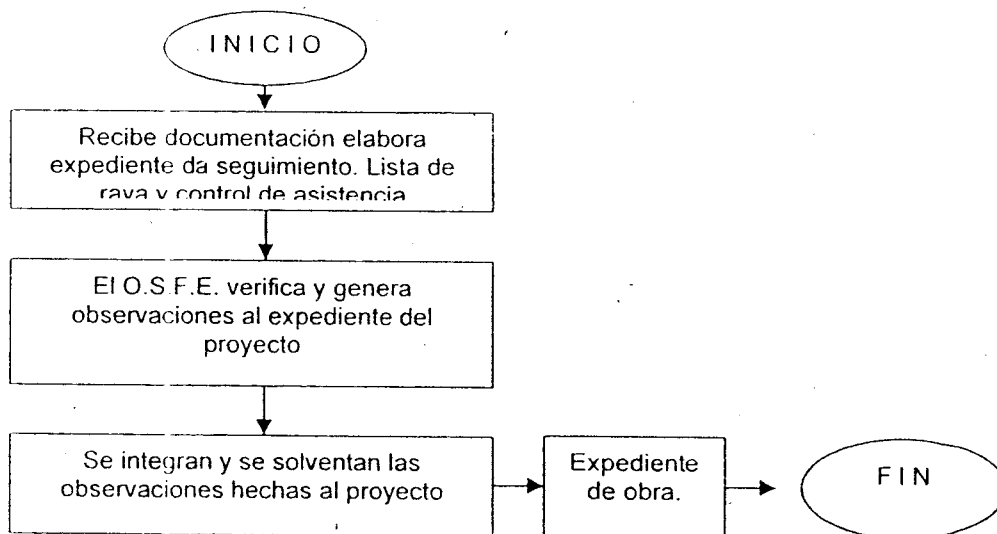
INICIO

Recibe documentación elabora expediente da seguimiento. Lista de raya y control de asistencia

El O.S.F.E. verifica y genera observaciones al expediente del proyecto

Se integran y se solventan las observaciones hechas al proyecto

Expediente de obra.

FIN